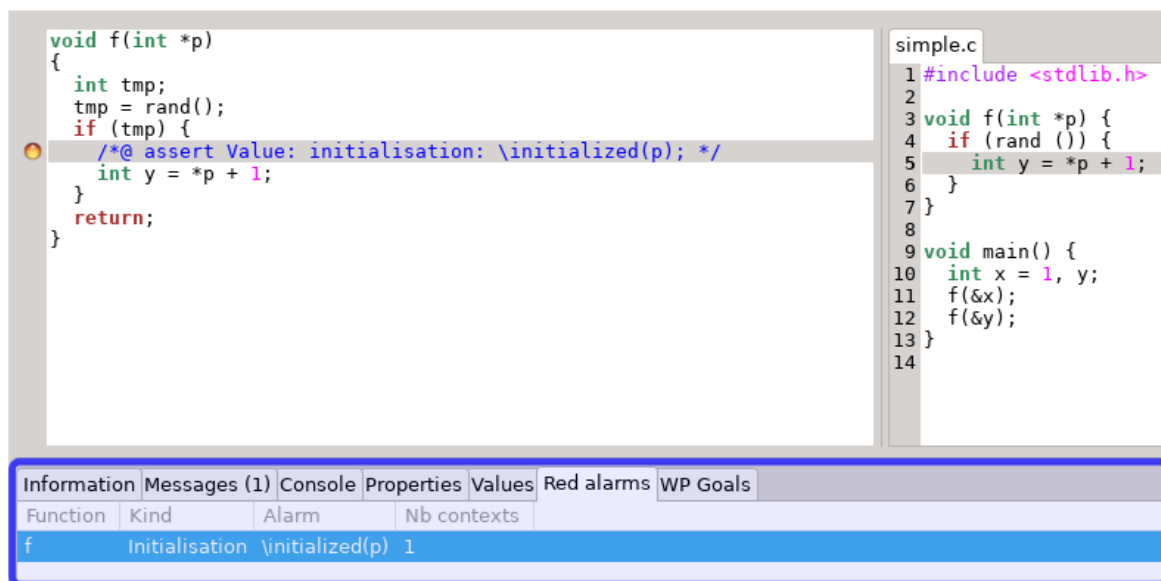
void f(int *p)
{
  int tmp;
  tmp = rand();
  if (tmp) {
    /*@ assert Value: initialisation: \initialized(p); */
    int y = *p + 1;
  }
  return;
}

simple.c

1 #include <stdlib.h>
2
3 void f(int *p) {
4   if (rand ()) {
5     int y = *p + 1;
6   }
7 }
8
9 void main() {
10   int x = 1, y;
11   f(&x);
12   f(&y);
13 }
14

Information | Messages (1) | Console | Properties | Values | Red alarms | WP Goals

| Function | Kind | Alarm | Nb contexts |
|---|---|---|---|
| f | Initialisation | \initialized(p) | 1 |